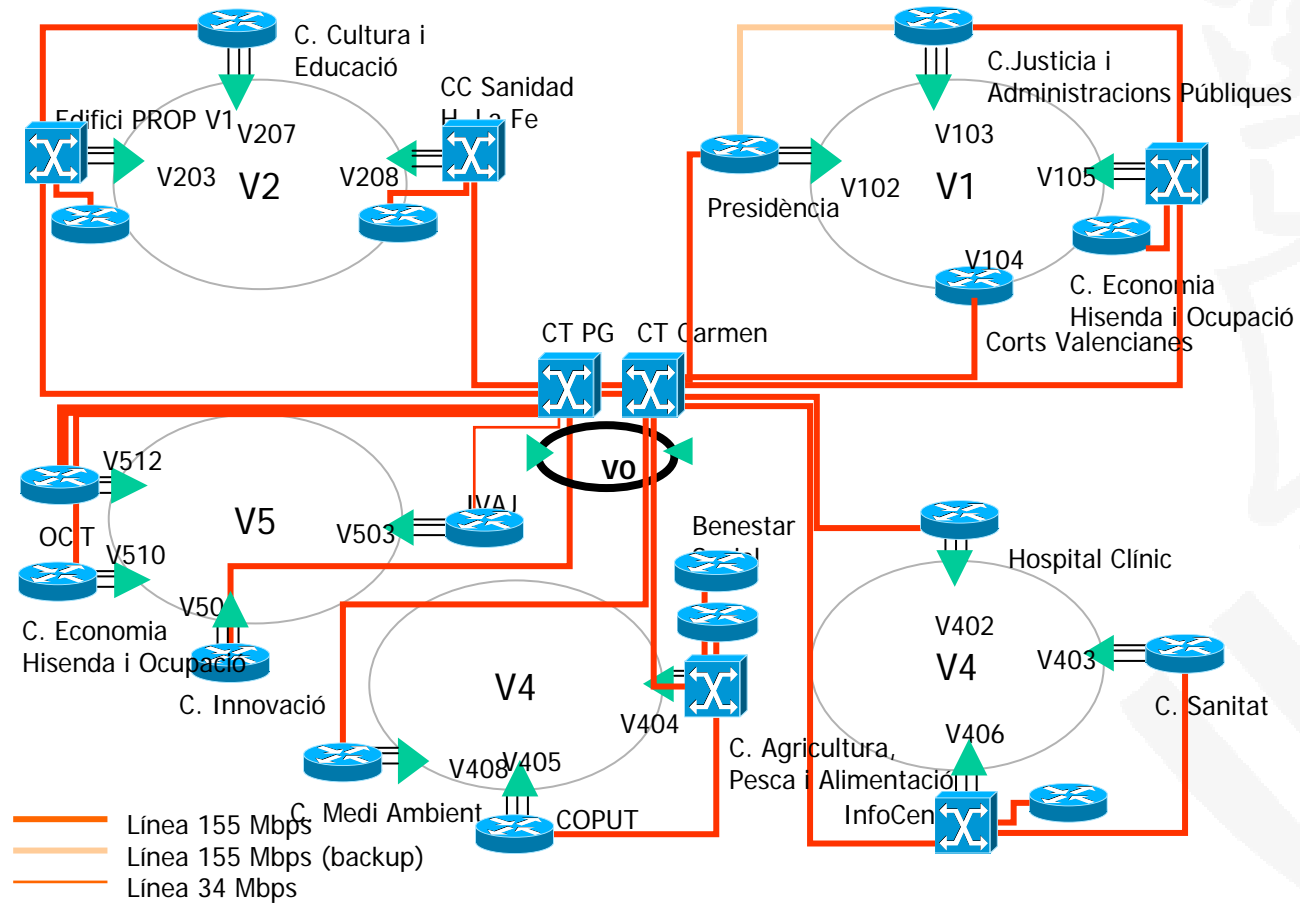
C. Cultura i Educació

CC Sanidad H. La Fe

Edifici PROP V1

V207

V203

V2

V208

C.Justicia i Administracions Públiques

V103

Presidència

V102

V1

V105

V104

C. Economia Hisenda i Ocupació

Corts Valencianes

CT PG

CT Carmen

V0

V512

V5

IVAJ

V503

OCIT

V510

V50

C. Economia Hisenda i Ocupació

C. Innovació

Benestar Social

Hospital Clínic

V402

V4

V403

C. Sanitat

V4

V404

C. Agricultura, Pesca i Alimentació

V406

InfoCen

C. Medi Ambient

V408

V405

COPUT

Línea 155 Mbps

Línea 155 Mbps (backup)

Línea 34 Mbps